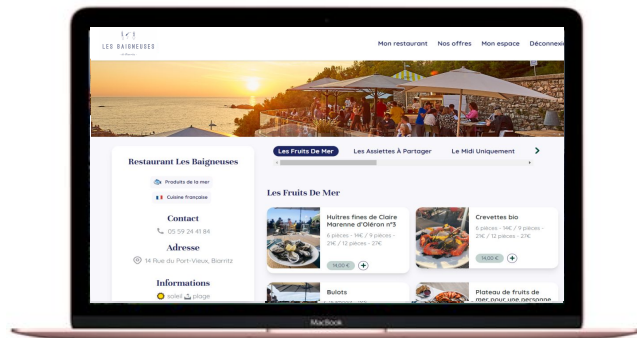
LES BAIGNEUSES

Mon restaurant Nos offres Mon espace Déconnexi

Restaurant Les Baigneuses

Produits de la mer

Cuisine française

Contact

05 59 24 41 84

Adresse

14 Rue du Port-Vieux, Biarritz

Informations

soleil plage

Les Fruits De Mer Les Assiettes À Partager Le Midi Uniquement

Les Fruits De Mer

Huîtres fines de Claire Marenne d'Oléron n°3

6 pièces - 14€ / 9 pièces - 21€ / 12 pièces - 27€

14.00 €

Crevettes bio

6 pièces - 14€ / 9 pièces - 21€ / 12 pièces - 27€

14.00 €

Bulots

Plateau de fruits de mer pour une personne

MacBook